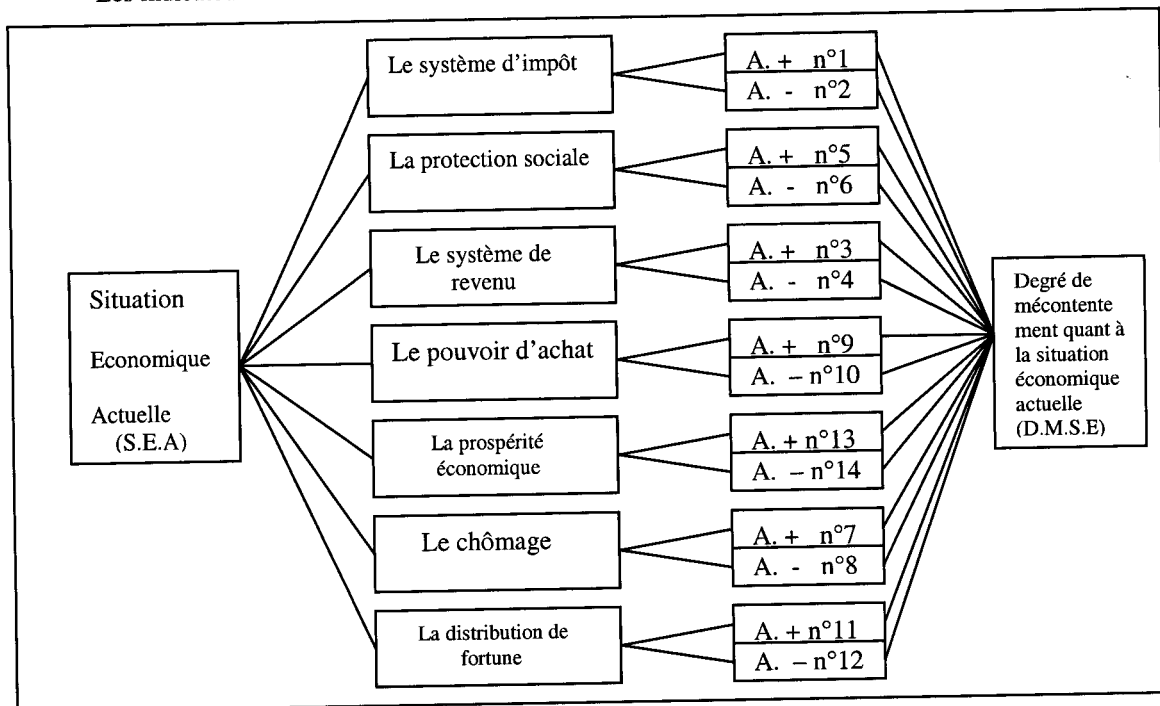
Situation

Economique

Actuelle (S.E.A)

Le système d'impôt

A. + n°1

A. - n°2

La protection sociale

A. + n°5

A. - n°6

Le système de revenu

A. + n°3

A. - n°4

Le pouvoir d'achat

A. + n°9

A. – n°10

La prospérité économique

A. + n°13

A. – n°14

Le chômage

A. + n°7

A. - n°8

La distribution de fortune

A. + n°11

A. – n°12

Degré de mécontentement quant à la situation économique actuelle (D.M.S.E)